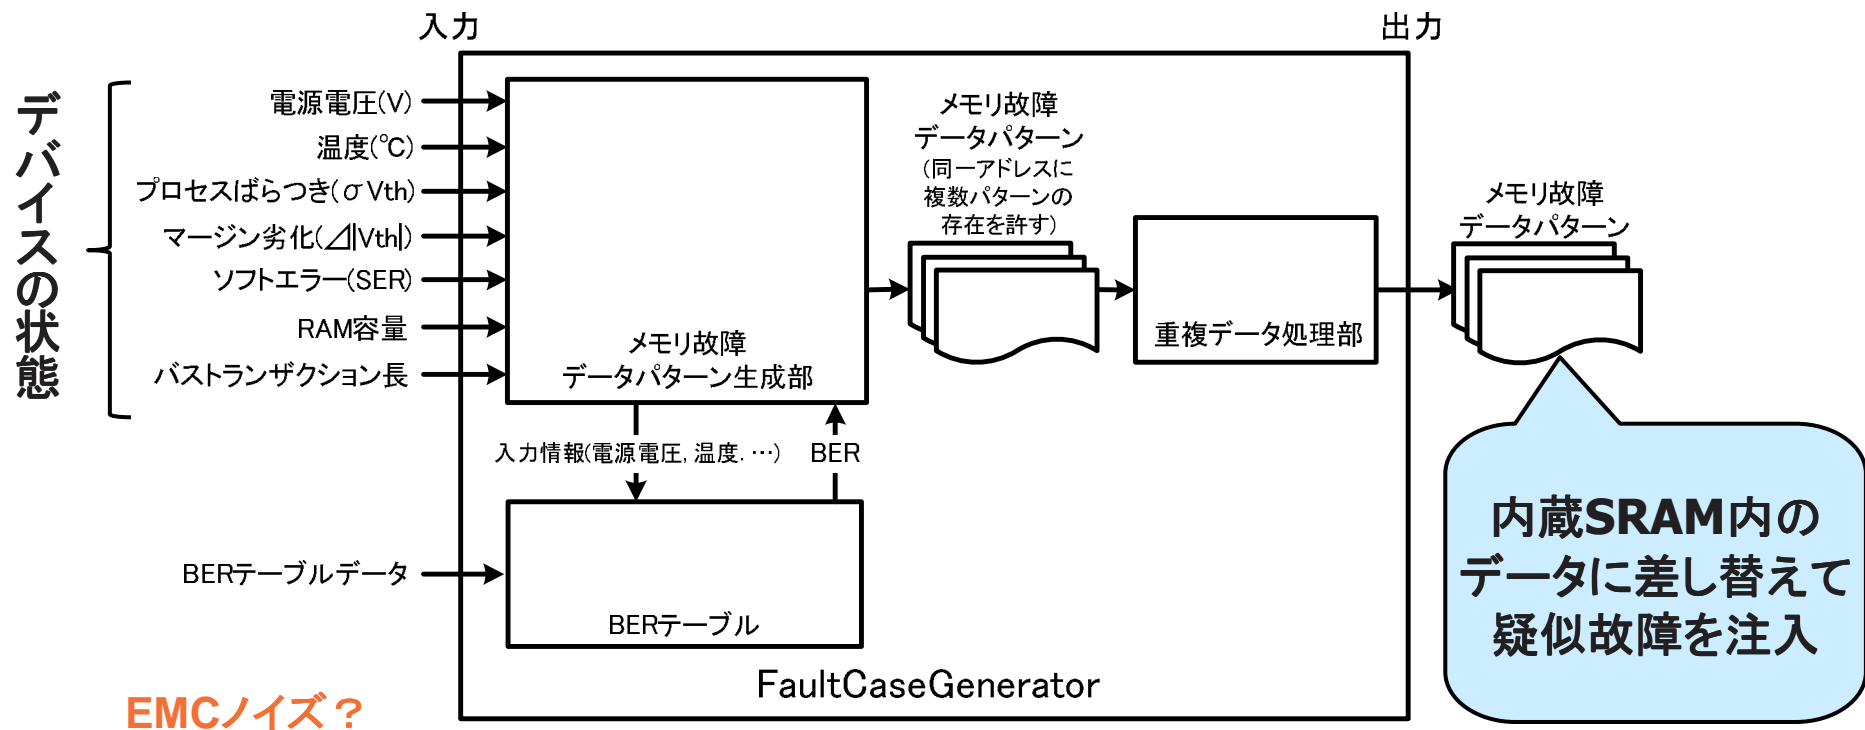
入力

出力

デバイスの状態

電源電圧(V)
温度(℃)
プロセスばらつき(σVth)
マージン劣化(⊿|Vth|)
ソフトエラー(SER)
RAM容量
バストランザクション長

メモリ故障
データパターン生成部

メモリ故障
データパターン
(同一アドレスに
複数パターンの
存在を許す)

重複データ処理部

メモリ故障
データパターン

入力情報(電源電圧, 温度, …)

BER

BERテーブルデータ

BERテーブル

FaultCaseGenerator

内蔵SRAM内の
データに差し替えて
疑似故障を注入

EMCノイズ？